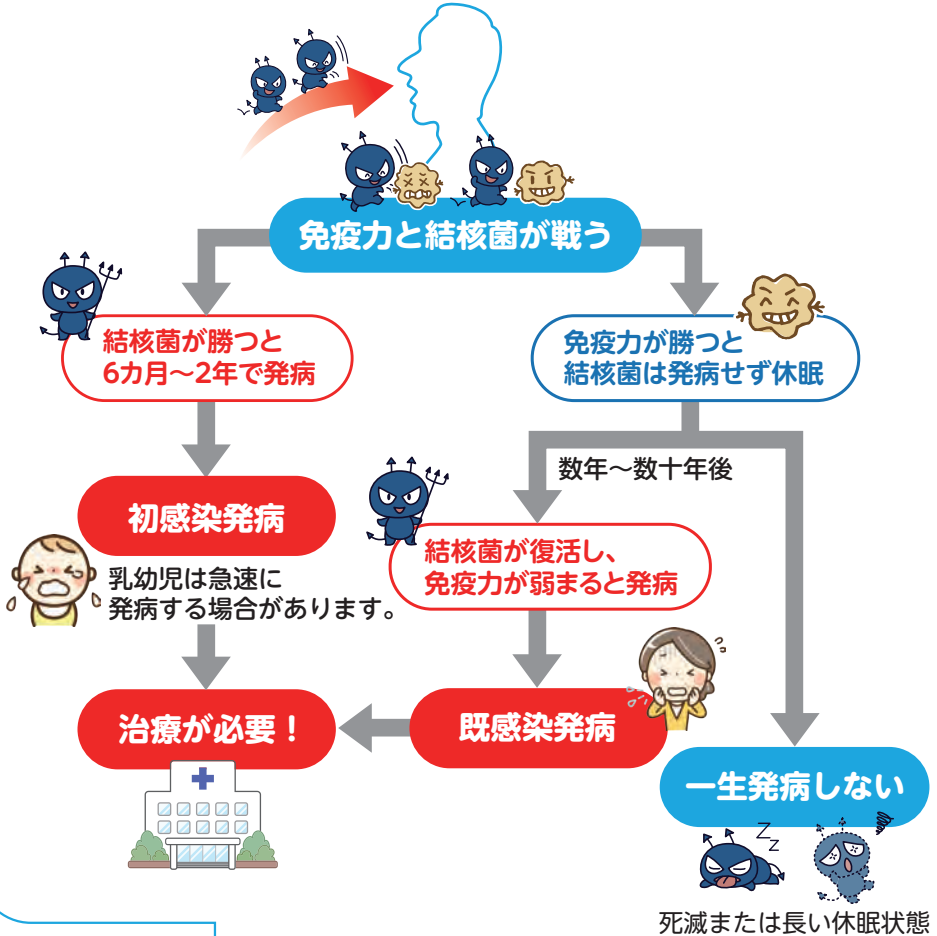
免疫力と結核菌が戦う

結核菌が勝つと
6カ月～2年で発病

免疫力が勝つと
結核菌は発病せず休眠

数年～数十年後

初感染発病

乳幼児は急速に
発病する場合があります。

結核菌が復活し、
免疫力が弱まると発病

治療が必要！

既感染発病

一生発病しない

Zz

死滅または長い休眠状態